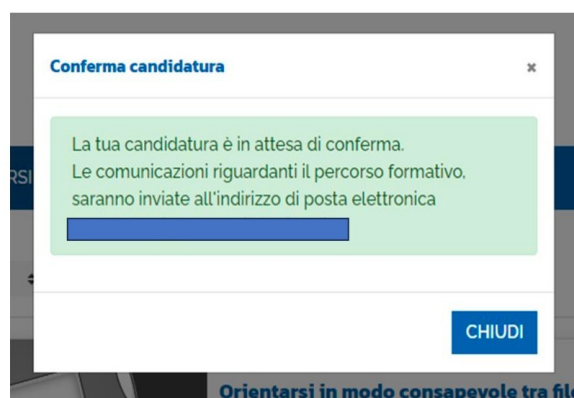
Conferma candidatura

×

La tua candidatura è in attesa di conferma.
Le comunicazioni riguardanti il percorso formativo, saranno inviate all'indirizzo di posta elettronica

CHIUDI

RSI

Orientarsi in modo consapevole tra fil